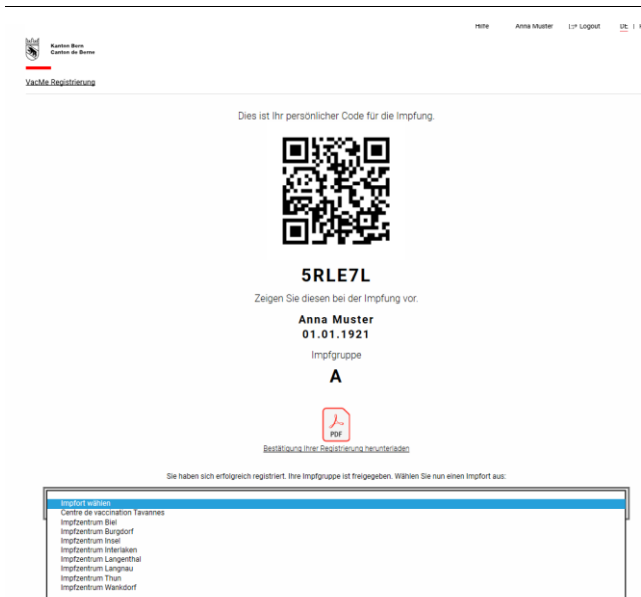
Hilfe Anna Muster Logout DE | F

Kanton Bern
Canton de Berne

VacMe Registrierung

Dies ist Ihr persönlicher Code für die Impfung.

5RLE7L

Zeigen Sie diesen bei der Impfung vor.

Anna Muster
01.01.1921

Impfgruppe

A

PDF

Bestätigung Ihrer Registrierung herunterladen

Sie haben sich erfolgreich registriert. Ihre Impfgruppe ist freigegeben. Wählen Sie nun einen Impfort aus:

Impfort wählen
Centre de vaccination Tavannes
Impfzentrum Biel
Impfzentrum Burgdorf
Impfzentrum Insel
Impfzentrum Interlaken
Impfzentrum Langenthal
Impfzentrum Langnau
Impfzentrum Thun
Impfzentrum Wankdorf